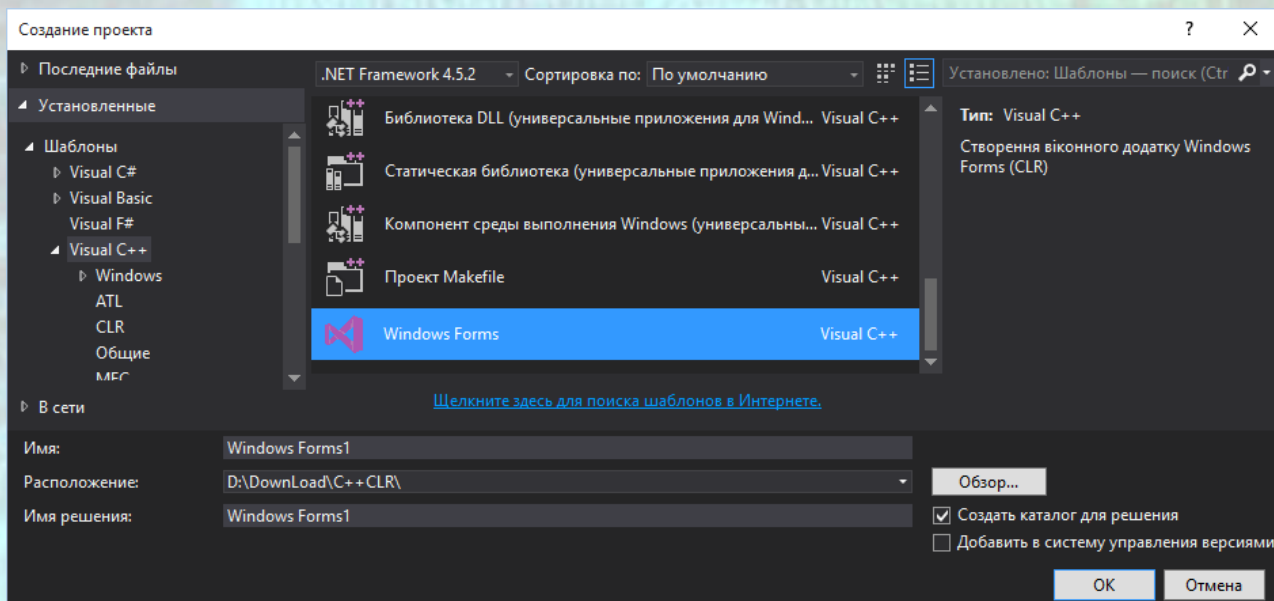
Создание проекта

? ✕

▷ Последние файлы
◢ Установленные
◢ Шаблоны
▷ Visual C#
▷ Visual Basic
Visual F#
◢ Visual C++
▷ Windows
ATL
CLR
Общие
MFC
▷ В сети

.NET Framework 4.5.2
Сортировка по: По умолчанию
Установлено: Шаблоны — поиск (Ctr

Библиотека DLL (универсальные приложения для Wind... Visual C++
Статическая библиотека (универсальные приложения д... Visual C++
Компонент среды выполнения Windows (универсальны... Visual C++
Проект Makefile Visual C++
Windows Forms Visual C++

Тип: Visual C++
Створення віконного додатку Windows Forms (CLR)

Щелкните здесь для поиска шаблонов в Интернете.

Имя: Windows Forms1
Расположение: D:\DownLoad\C++CLR\
Имя решения: Windows Forms1
Обзор...
☑ Создать каталог для решения
☐ Добавить в систему управления версиями
OK
Отмена